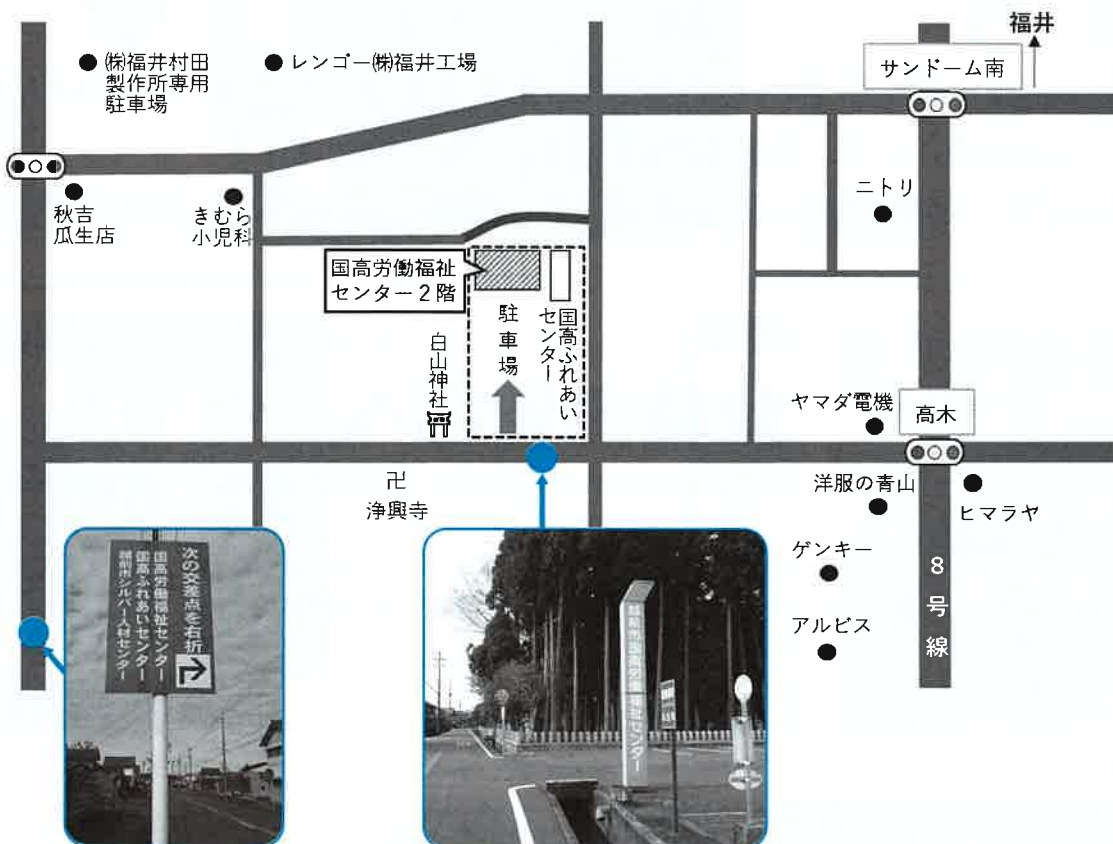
福井

㈱福井村田製作所専用駐車場

レンゴー㈱福井工場

サンドーム南

秋吉瓜生店

きむら小児科

ニトリ

国高労働福祉センター２階

駐車場

国高ふれあいセンター

白山神社

ヤマダ電機

高木

卍
浄興寺

洋服の青山

ヒマラヤ

ゲンキー

アルビス

8号線

次の交差点を右折
国高労働福祉センター
国高ふれあいセンター
越前市シルバー人材センター

越前市国高労働福祉センター